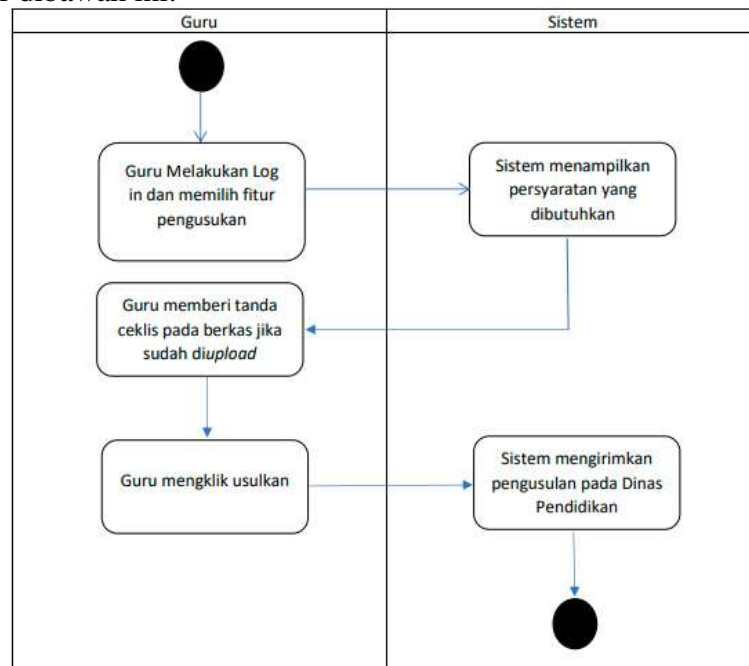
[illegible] dibawah ini:

Guru

Sistem

Guru Melakukan Log in dan memilih fitur pengusukan

Sistem menampilkan persyaratan yang dibutuhkan

Guru memberi tanda ceklis pada berkas jika sudah di*upload*

Guru mengklik usulkan

Sistem mengirimkan pengusulan pada Dinas Pendidikan